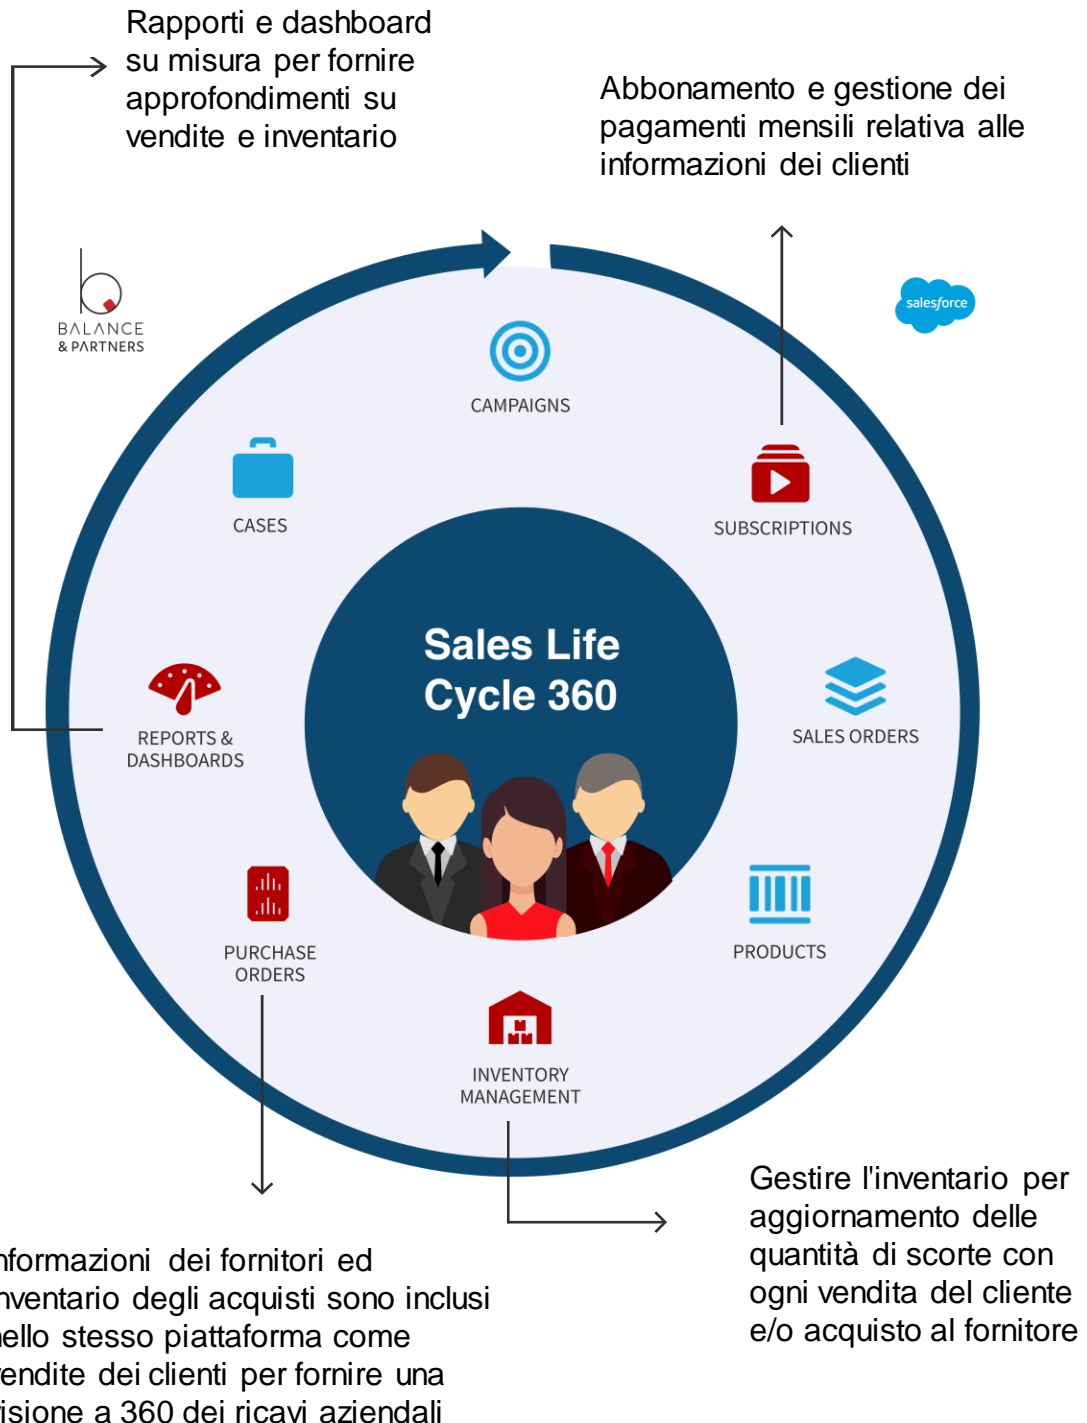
Rapporti e dashboard su misura per fornire approfondimenti su vendite e inventario

Abbonamento e gestione dei pagamenti mensili relativa alle informazioni dei clienti

BALANCE & PARTNERS

salesforce

CAMPAIGNS

CASES

SUBSCRIPTIONS

Sales Life Cycle 360

REPORTS & DASHBOARDS

SALES ORDERS

PURCHASE ORDERS

PRODUCTS

INVENTORY MANAGEMENT

Gestire l'inventario per aggiornamento delle quantità di scorte con ogni vendita del cliente e/o acquisto al fornitore

nformazioni dei fornitori ed nventario degli acquisti sono inclusi ello stesso piattaforma come endite dei clienti per fornire una isione a 360 dei ricavi aziendali